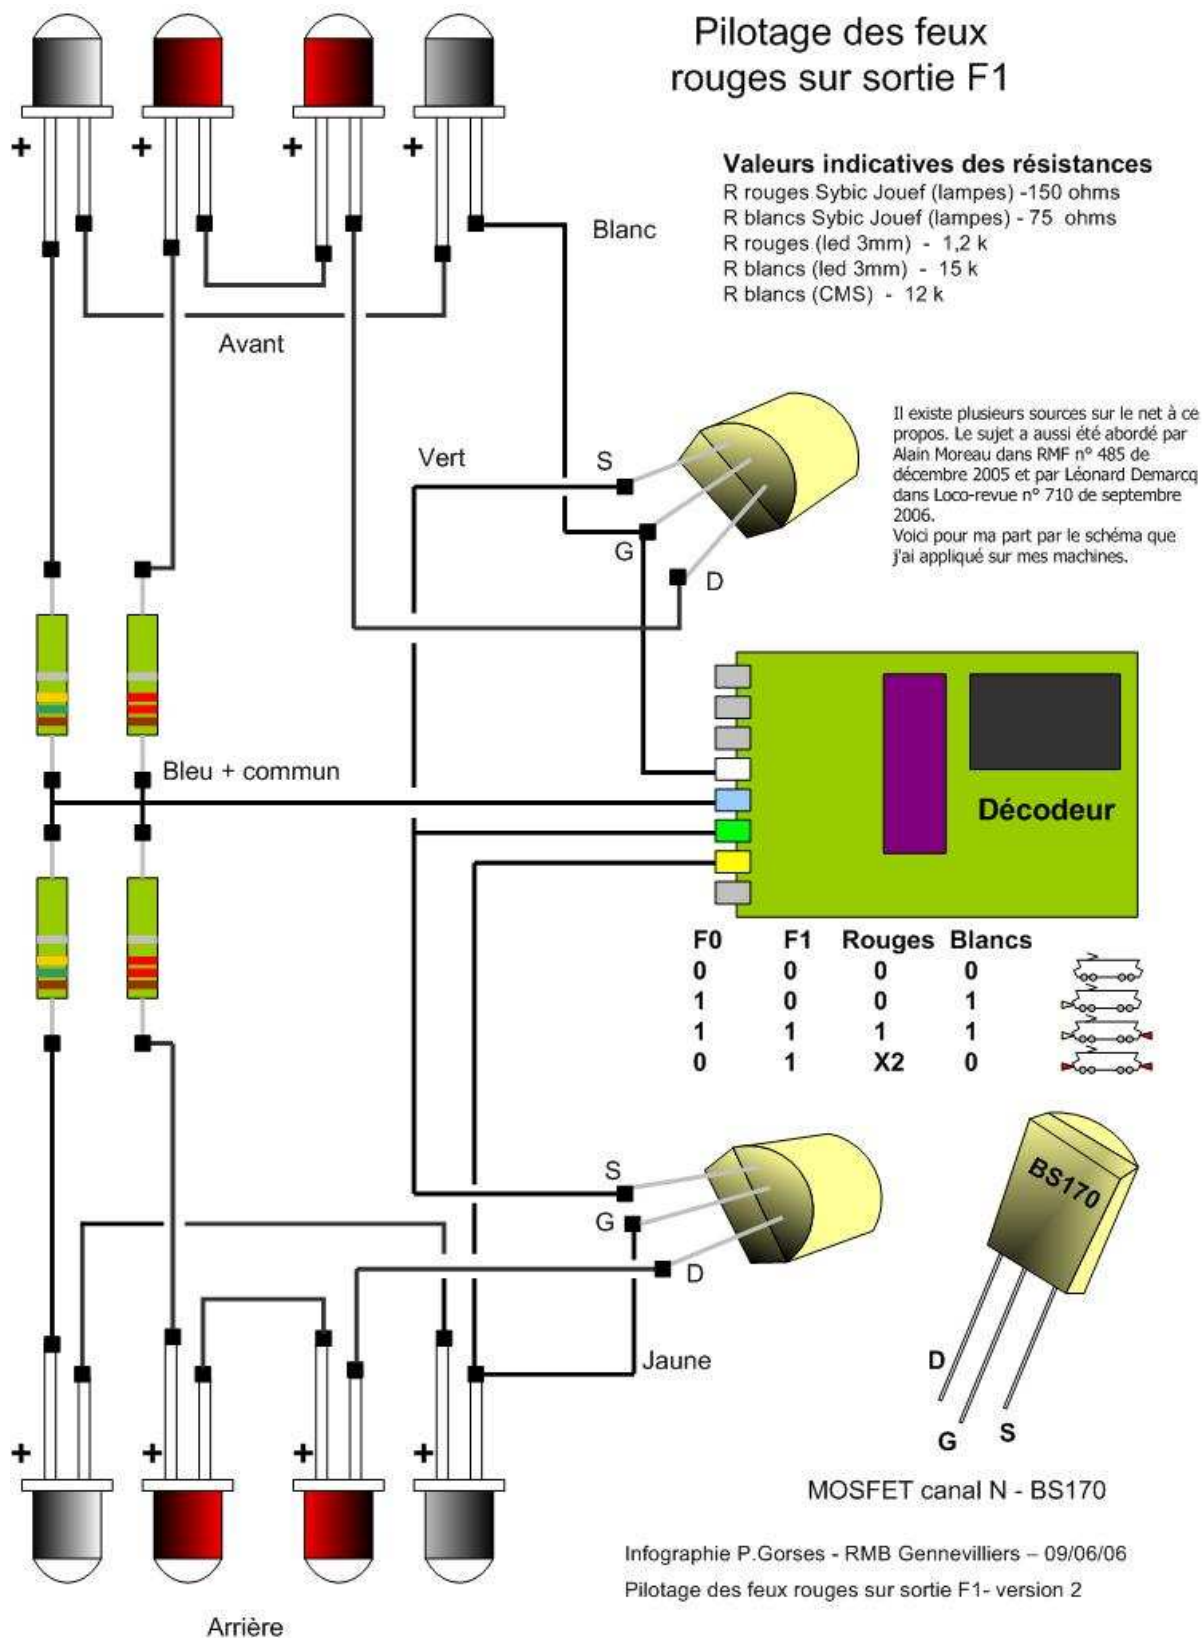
Pilotage des feux rouges sur sortie F1

Valeurs indicatives des résistances
R rouges Sybic Jouef (lampes) -150 ohms
R blancs Sybic Jouef (lampes) - 75 ohms
R rouges (led 3mm) - 1,2 k
R blancs (led 3mm) - 15 k
R blancs (CMS) - 12 k

+ + + +

Blanc

Avant

Il existe plusieurs sources sur le net à ce propos. Le sujet a aussi été abordé par Alain Moreau dans RMF n° 485 de décembre 2005 et par Léonard Demarcq dans Loco-revue n° 710 de septembre 2006.
Voici pour ma part par le schéma que j'ai appliqué sur mes machines.

Vert

S

G

D

Bleu + commun

Décodeur

| F0 | F1 | Rouges | Blancs |
|---|---|---|---|
| 0 | 0 | 0 | 0 |
| 1 | 0 | 0 | 1 |
| 1 | 1 | 1 | 1 |
| 0 | 1 | X2 | 0 |

S

G

D

BS170

Jaune

D

G

S

+ + + +

MOSFET canal N - BS170

Infographie P.Gorses - RMB Gennevilliers – 09/06/06

Pilotage des feux rouges sur sortie F1- version 2

Arrière